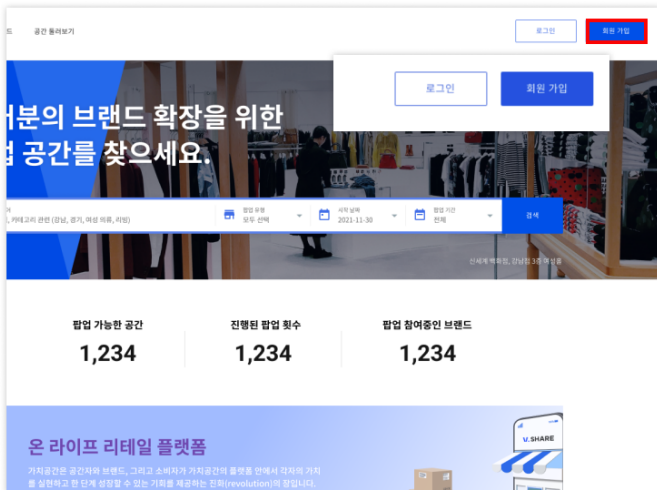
드 공간 둘러보기

로그인 회원 가입

로그인 회원 가입

러분의 브랜드 확장을 위한
업 공간를 찾으세요.

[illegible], 카테고리 관련 (강남, 경기, 여성 의류, 리빙)
팝업 유형 모두 선택
시작 날짜 2021-11-30
팝업 기간 전체
검색

신세계 백화점, 강남점 3층 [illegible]

팝업 가능한 공간
1,234

진행된 팝업 횟수
1,234

팝업 참여중인 브랜드
1,234

온 라이프 리테일 플랫폼

가치공간은 공간자와 브랜드, 그리고 소비자가 가치공간의 플랫폼 안에서 각자의 가치를 실현하고 한 단계 성장할 수 있는 기회를 제공하는 진화(revolution)의 장입니다.

V.SHARE